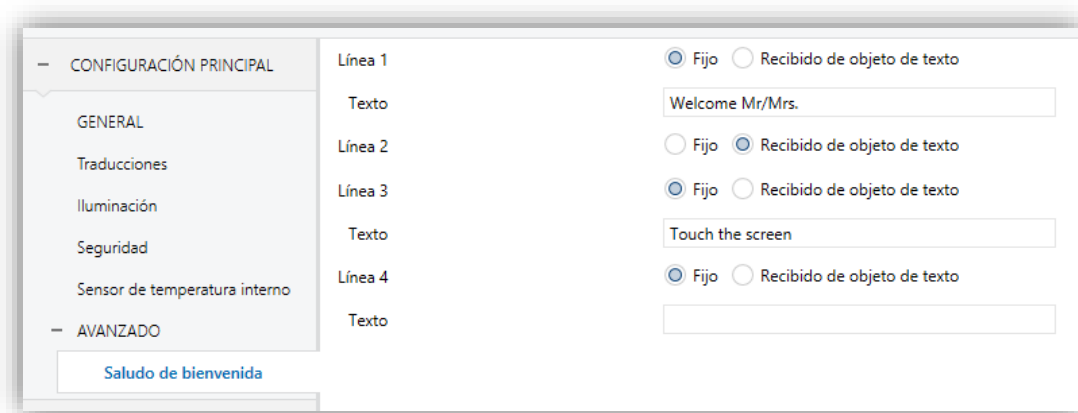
− CONFIGURACIÓN PRINCIPAL

GENERAL

Traducciones

Iluminación

Seguridad

Sensor de temperatura interno

− AVANZADO

Saludo de bienvenida

Línea 1 Fijo Recibido de objeto de texto

Texto Welcome Mr/Mrs.

Línea 2 Fijo Recibido de objeto de texto

Línea 3 Fijo Recibido de objeto de texto

Texto Touch the screen

Línea 4 Fijo Recibido de objeto de texto

Texto